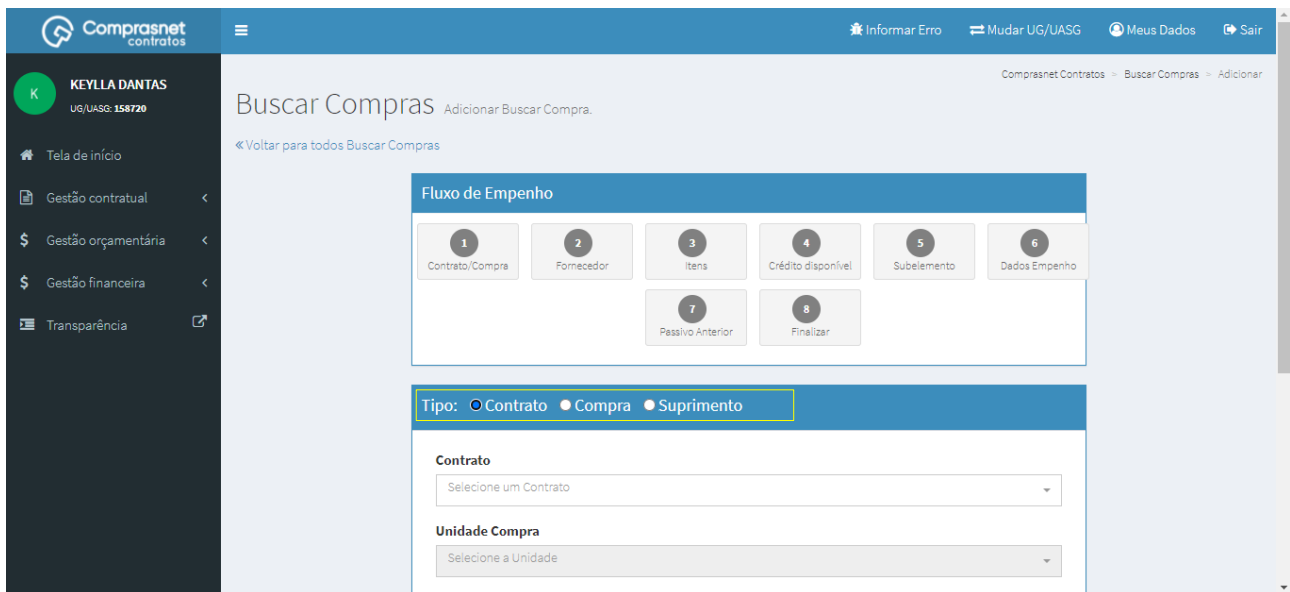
Comprasnet contratos

Informar Erro Mudar UG/UASG Meus Dados Sair

K KEYLLA DANTAS
UG/UASG: 158720

Tela de início
Gestão contratual
Gestão orçamentária
Gestão financeira
Transparência

Comprasnet Contratos > Buscar Compras > Adicionar

Buscar Compras Adicionar Buscar Compra.

« Voltar para todos Buscar Compras

Fluxo de Empenho

1 Contrato/Compra
2 Fornecedor
3 Itens
4 Crédito disponível
5 Subelemento
6 Dados Empenho
7 Passivo Anterior
8 Finalizar

Tipo: Contrato Compra Suprimento

Contrato
Selecione um Contrato

Unidade Compra
Selecione a Unidade